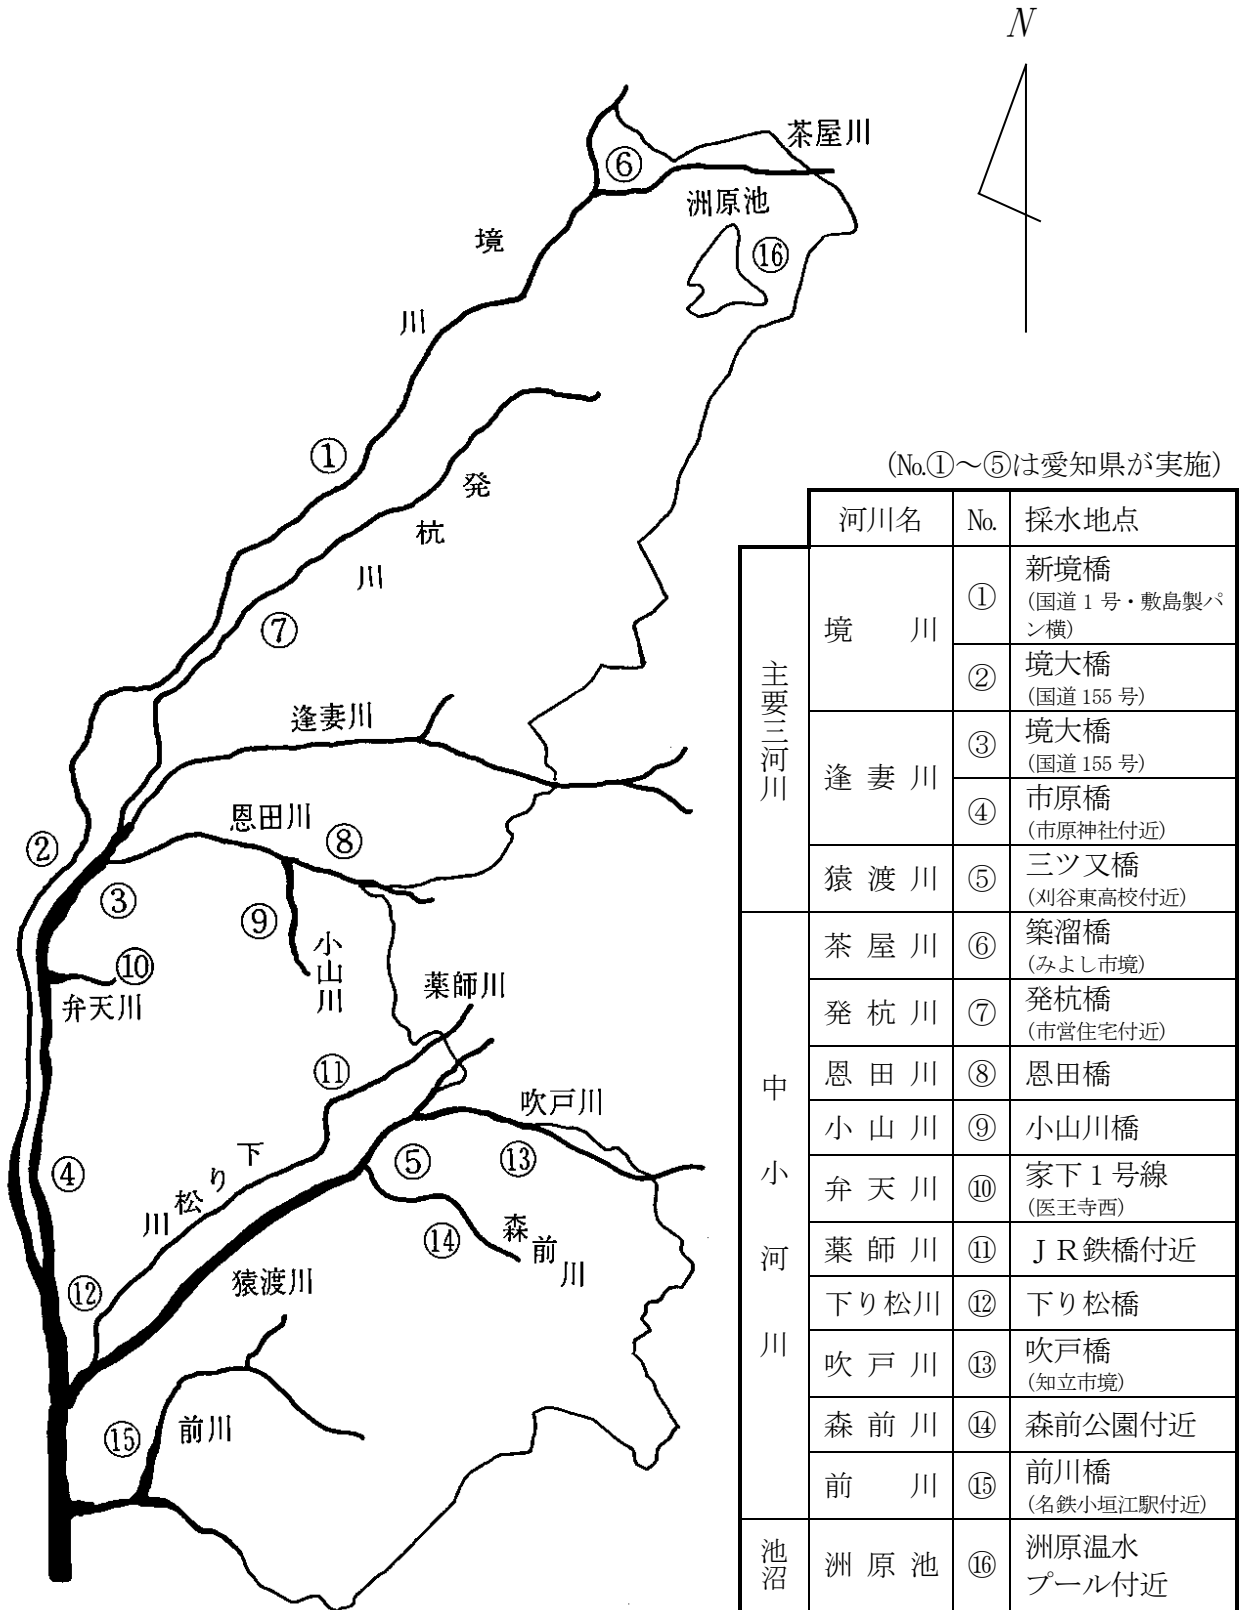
N

茶屋川
⑥
洲原池
⑯
境
川
①
発
杭
川
⑦
逢妻川
恩田川
⑧
②
③
⑨
小山川
⑩
弁天川
薬師川
⑪
吹戸川
下
り
松
川
⑤
⑬
④
⑭
森前川
⑫
猿渡川
⑮
前川

(No.①～⑤は愛知県が実施)

| | 河川名 | No. | 採水地点 |
|---|---|---|---|
| 主要三河川 | 境　川 | ① | 新境橋 (国道1号・敷島製パン横) |
| | | ② | 境大橋 (国道155号) |
| | 逢 妻 川 | ③ | 境大橋 (国道155号) |
| | | ④ | 市原橋 (市原神社付近) |
| | 猿 渡 川 | ⑤ | 三ツ又橋 (刈谷東高校付近) |
| 中小河川 | 茶 屋 川 | ⑥ | 築溜橋 (みよし市境) |
| | 発 杭 川 | ⑦ | 発杭橋 (市営住宅付近) |
| | 恩 田 川 | ⑧ | 恩田橋 |
| | 小 山 川 | ⑨ | 小山川橋 |
| | 弁 天 川 | ⑩ | 家下1号線 (医王寺西) |
| | 薬 師 川 | ⑪ | ＪＲ鉄橋付近 |
| | 下り松川 | ⑫ | 下り松橋 |
| | 吹 戸 川 | ⑬ | 吹戸橋 (知立市境) |
| | 森 前 川 | ⑭ | 森前公園付近 |
| | 前　川 | ⑮ | 前川橋 (名鉄小垣江駅付近) |
| 池沼 | 洲 原 池 | ⑯ | 洲原温水プール付近 |